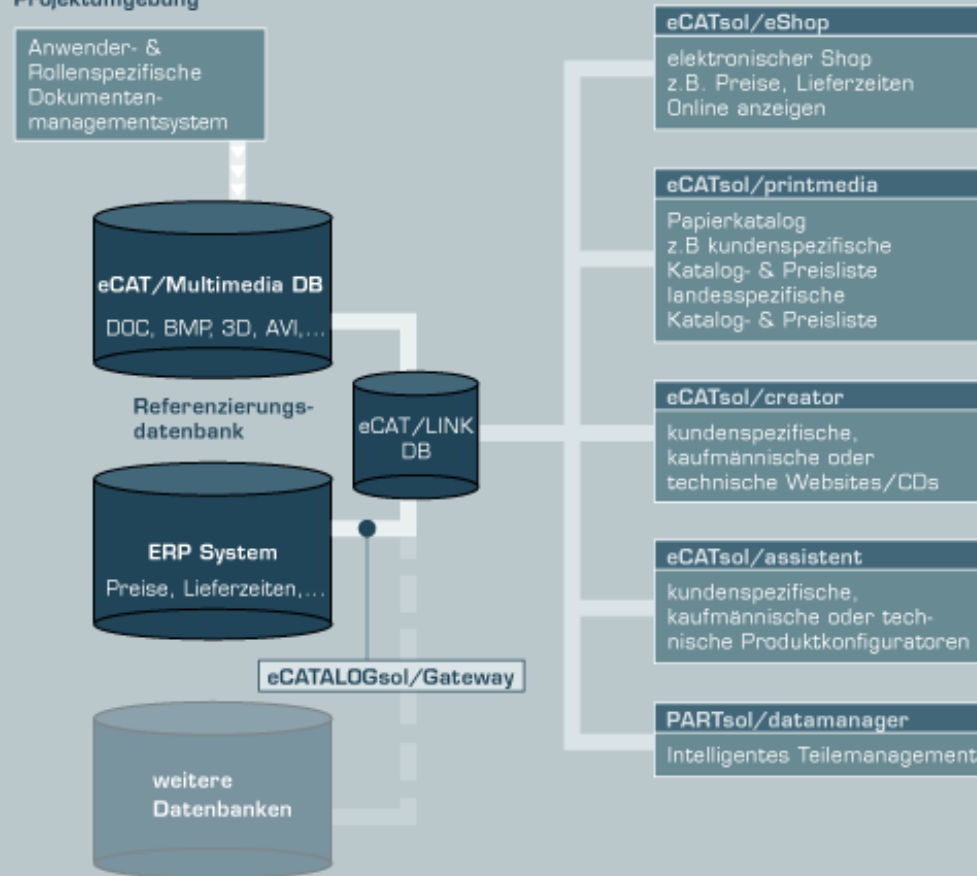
Projektumgebung

Anwender- & Rollenspezifische Dokumentenmanagementsystem

eCAT/Multimedia DB
DOC, BMP, 3D, AVI,...

Referenzierungsdatenbank

eCAT/LINK DB

ERP System
Preise, Lieferzeiten,...

eCATALOGsol/Gateway

weitere Datenbanken

eCATsol/eShop
elektronischer Shop z.B. Preise, Lieferzeiten Online anzeigen

eCATsol/printmedia
Papierkatalog z.B kundenspezifische Katalog- & Preisliste landesspezifische Katalog- & Preisliste

eCATsol/creator
kundenspezifische, kaufmännische oder technische Websites/CDs

eCATsol/assistent
kundenspezifische, kaufmännische oder technische Produktkonfiguratoren

PARTsol/datamanager
Intelligentes Teilemanagement